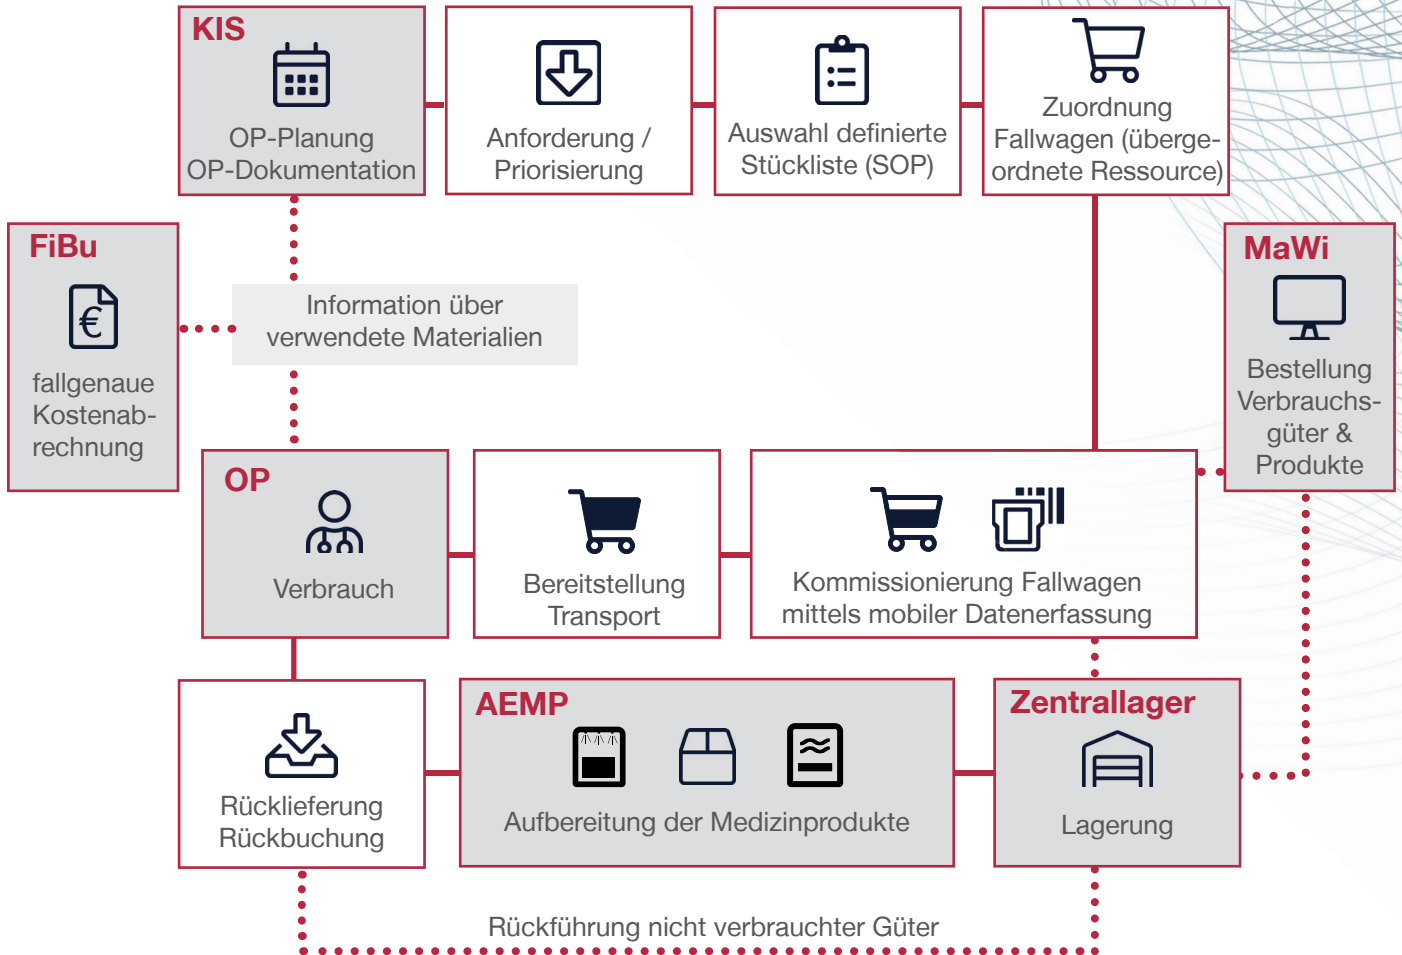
KIS
OP-Planung
OP-Dokumentation

Anforderung / Priorisierung

Auswahl definierte Stückliste (SOP)

Zuordnung Fallwagen (übergeordnete Ressource)

FiBu
fallgenaue Kostenabrechnung

Information über verwendete Materialien

MaWi
Bestellung Verbrauchsgüter & Produkte

OP
Verbrauch

Bereitstellung Transport

Kommissionierung Fallwagen mittels mobiler Datenerfassung

Rücklieferung Rückbuchung

AEMP
Aufbereitung der Medizinprodukte

Zentrallager
Lagerung

Rückführung nicht verbrauchter Güter